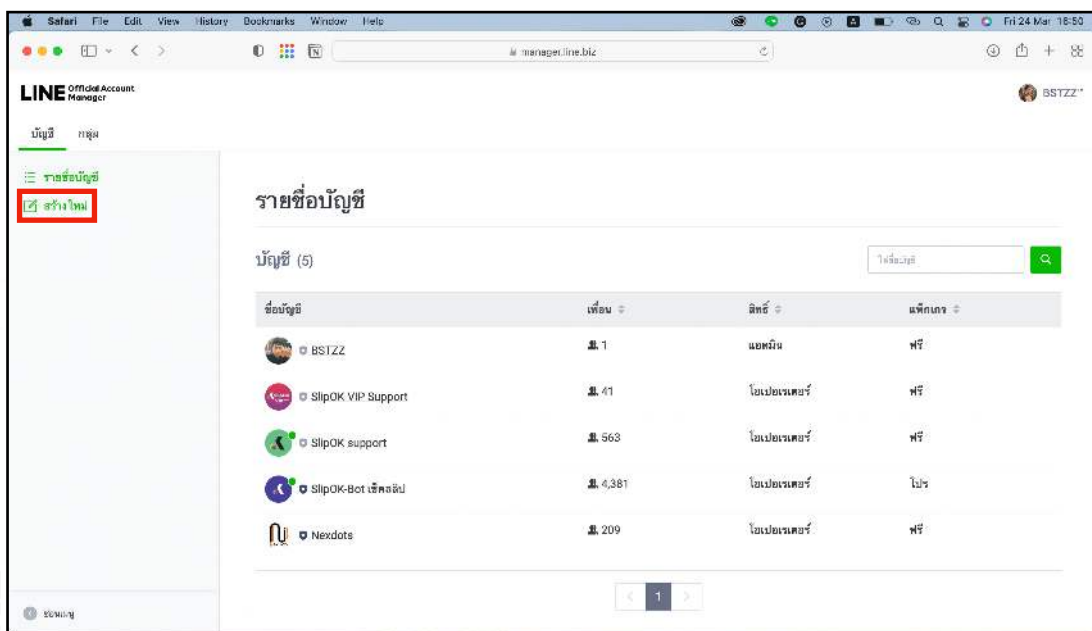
Safari File Edit View History Bookmarks Window Help

Fri 24 Mar 16:50

manager.line.biz

LINE Official Account Manager

BSTZZ

บัญชี กลุ่ม

รายชื่อบัญชี

สร้างใหม่

รายชื่อบัญชี

บัญชี (5)

ใส่ชื่อบัญชี

| ชื่อบัญชี | เพื่อน | สิทธิ์ | แพ็กเกจ |
|---|---|---|---|
| BSTZZ | 1 | แอดมิน | ฟรี |
| SlipOK VIP Support | 41 | โอเปอเรเตอร์ | ฟรี |
| SlipOK support | 563 | โอเปอเรเตอร์ | ฟรี |
| SlipOK-Bot เช็คสลิป | 4,381 | โอเปอเรเตอร์ | โปร |
| Nexdots | 209 | โอเปอเรเตอร์ | ฟรี |

1

ช่วยเหลือ